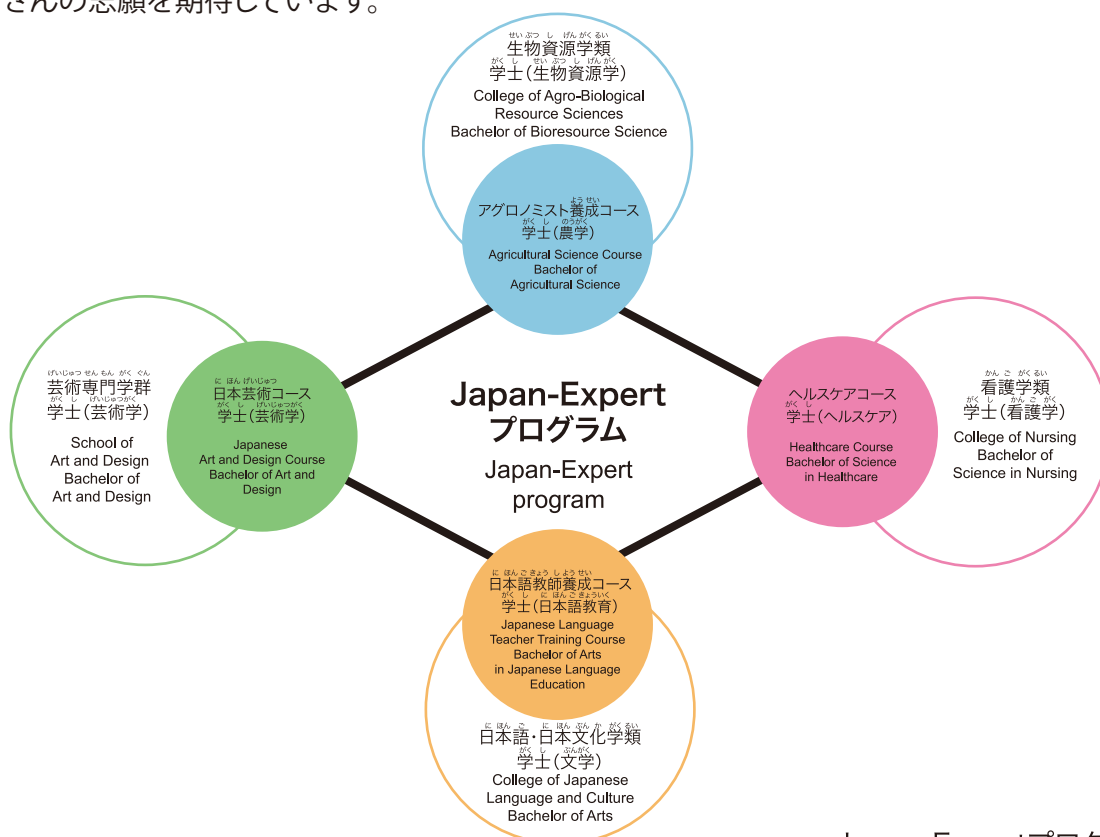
さんの志願を期待しています。

生物資源学類
学士(生物資源学)
College of Agro-Biological Resource Sciences
Bachelor of Bioresource Science

アグロノミスト養成コース
学士(農学)
Agricultural Science Course
Bachelor of Agricultural Science

芸術専門学群
学士(芸術学)
School of Art and Design
Bachelor of Art and Design

日本芸術コース
学士(芸術学)
Japanese Art and Design Course
Bachelor of Art and Design

Japan-Expert
プログラム
Japan-Expert program

ヘルスケアコース
学士(ヘルスケア)
Healthcare Course
Bachelor of Science in Healthcare

看護学類
学士(看護学)
College of Nursing
Bachelor of Science in Nursing

日本語教師養成コース
学士(日本語教育)
Japanese Language Teacher Training Course
Bachelor of Arts in Japanese Language Education

日本語・日本文化学類
学士(文学)
College of Japanese Language and Culture
Bachelor of Arts

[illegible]プログ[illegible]